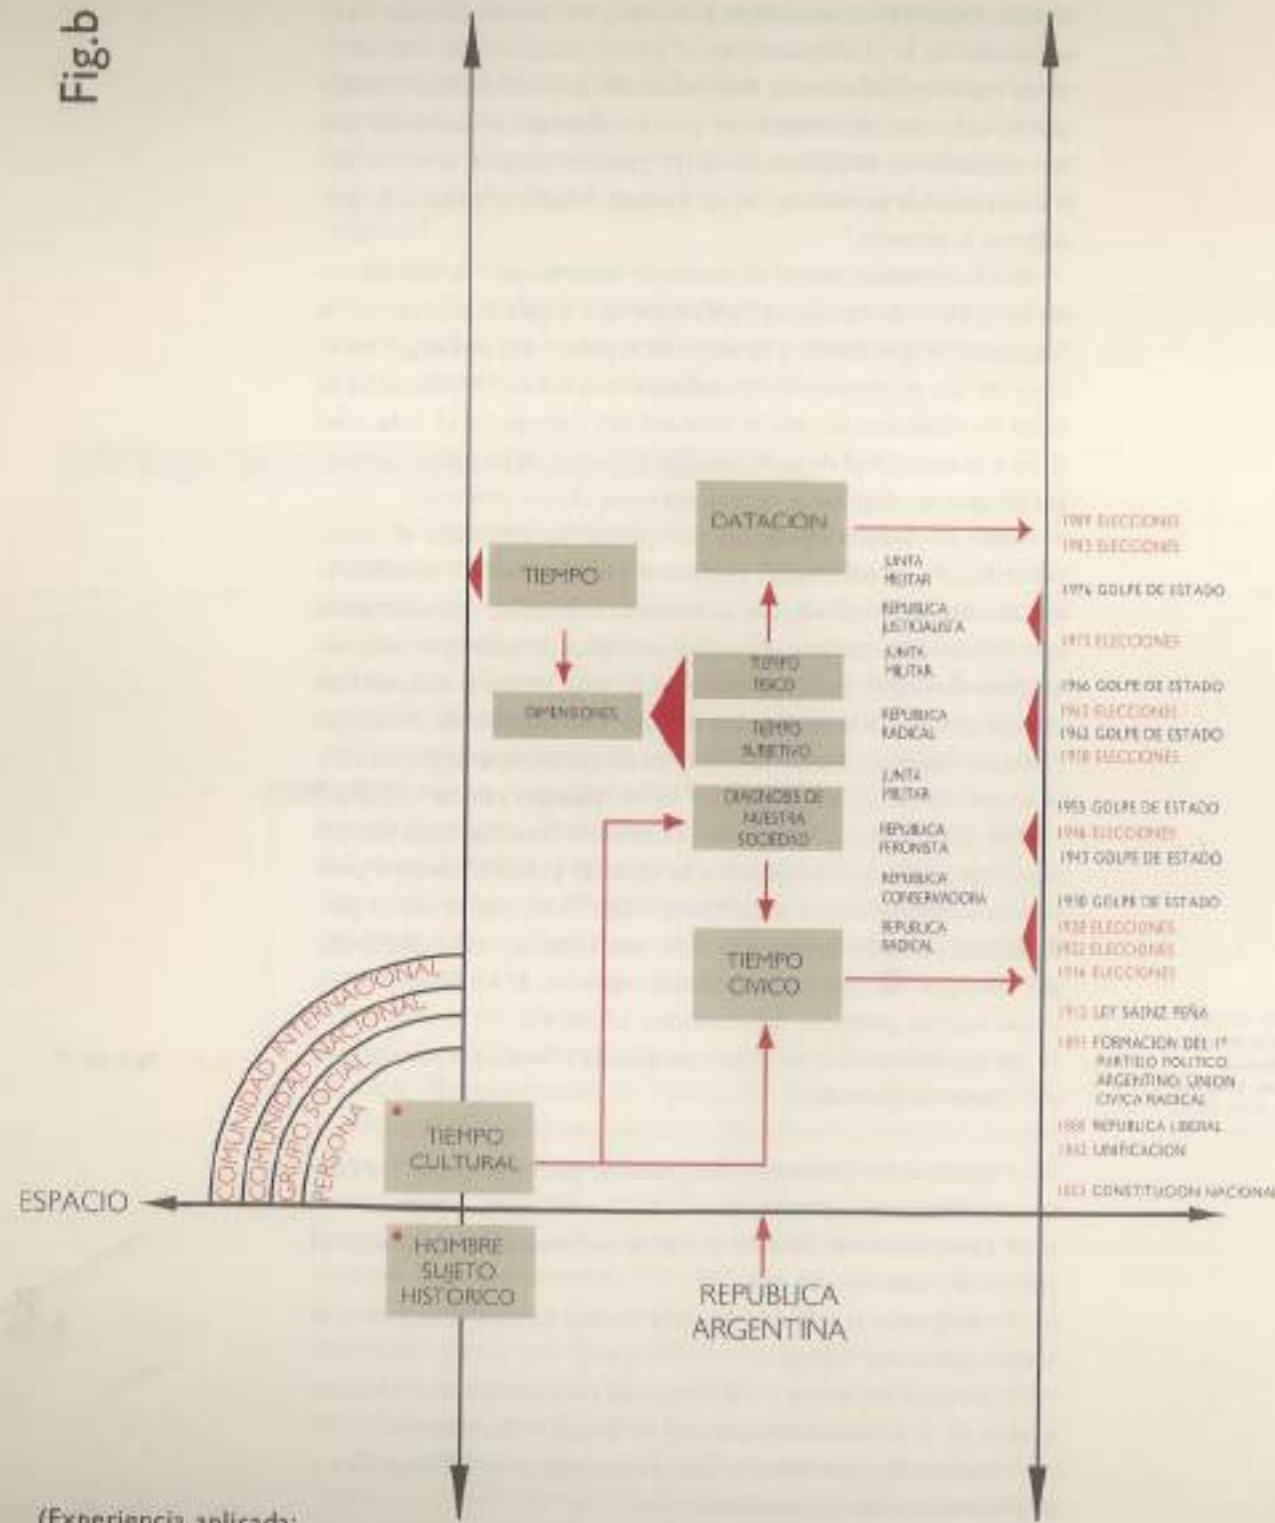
Fig.b

DATACION

TIEMPO

TIEMPO FISICO

DIMENSIONES

TIEMPO SUBJETIVO

DIAGNOSIS DE NUESTRA SOCIEDAD

TIEMPO CIVICO

JUNTA MILITAR

REPUBLICA JUSTICIALISTA

JUNTA MILITAR

REPUBLICA RADICAL

JUNTA MILITAR

REPUBLICA PERONISTA

REPUBLICA CONSERVADORA

REPUBLICA RADICAL

1989 ELECCIONES
1983 ELECCIONES
1976 GOLPE DE ESTADO
1973 ELECCIONES
1966 GOLPE DE ESTADO
1963 ELECCIONES
1962 GOLPE DE ESTADO
1958 ELECCIONES
1955 GOLPE DE ESTADO
1946 ELECCIONES
1943 GOLPE DE ESTADO
1930 GOLPE DE ESTADO
1928 ELECCIONES
1922 ELECCIONES
1916 ELECCIONES
1912 LEY SAENZ PEÑA
1891 FORMACION DEL 1º PARTIDO POLITICO ARGENTINO: UNION CIVICA RADICAL
1880 REPUBLICA LIBERAL
1862 UNIFICACION
1853 CONSTITUCION NACIONAL

COMUNIDAD INTERNACIONAL
COMUNIDAD NACIONAL
GRUPO SOCIAL
PERSONA

TIEMPO CULTURAL

ESPACIO

HOMBRE SUJETO HISTORICO

REPUBLICA ARGENTINA

(Experiencia aplicada: